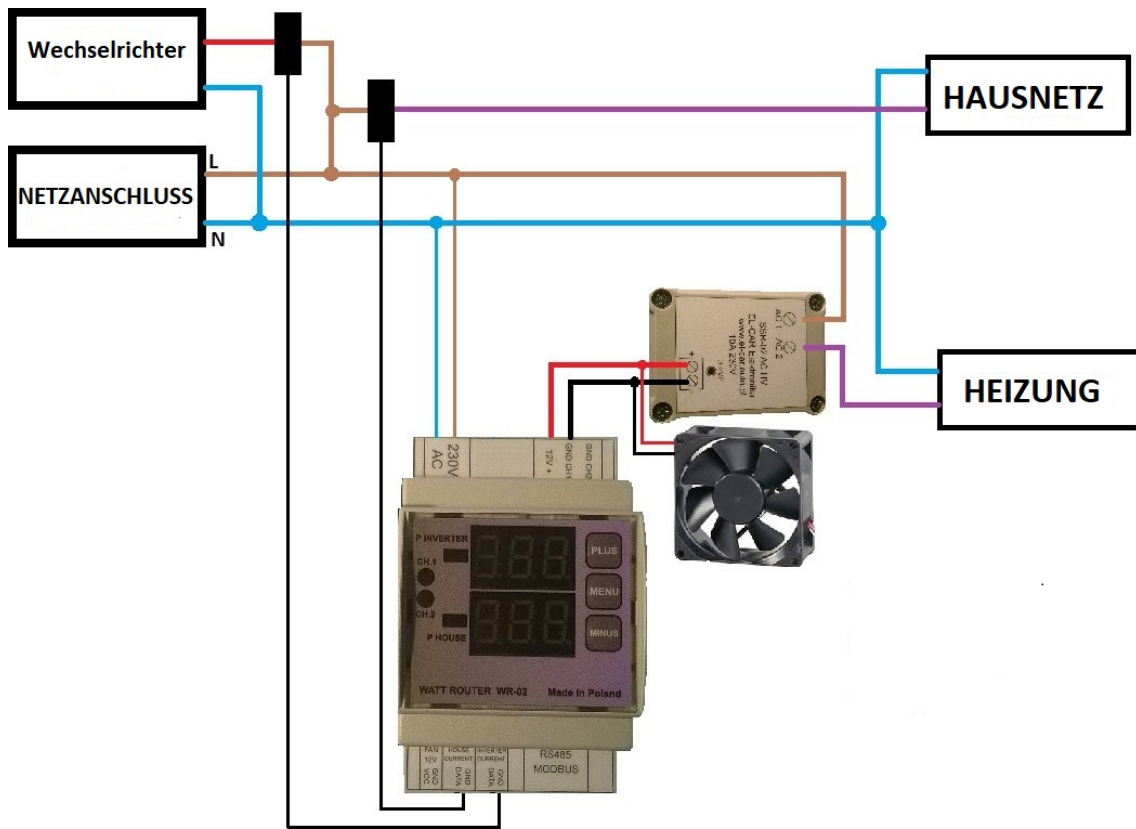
Wechselrichter

HAUSNETZ

NETZANSCHLUSS

L

N

HEIZUNG

AC1 AC2
SSR-IV AC 10
EL-CAR Elektronika
www.elcar.com.pl
10A 230V

230V AC

12V + GND CH1 GND CH2

P INVERTER

CH.1

CH.2

P HOUSE

PLUS

MENU

MINUS

WATT ROUTER WR-02

Made in Poland

FAN 12V VDC GND

HOUSE CURRENT DATA GND

INVERTER CURRENT DATA GND

RS485 MODBUS